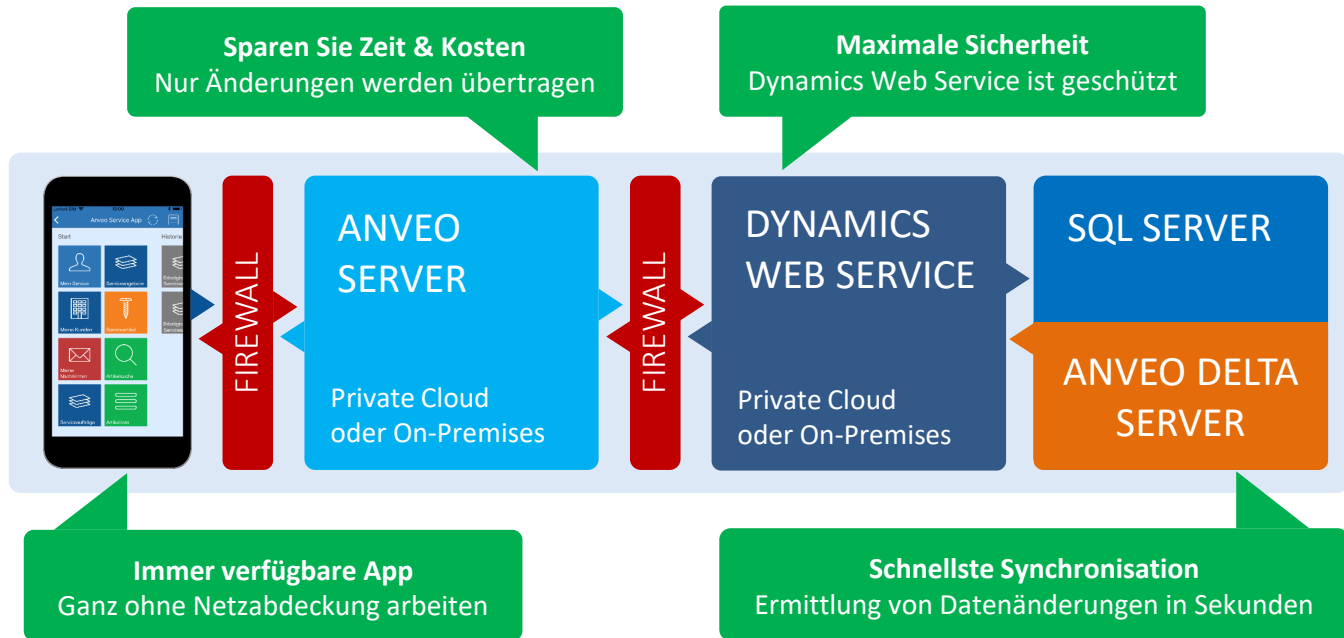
**Sparen Sie Zeit & Kosten**
Nur Änderungen werden übertragen

**Maximale Sicherheit**
Dynamics Web Service ist geschützt

Anveo Service App

Start

Historie

Mein Service

Serviceangebote

Meine Kunden

Serviceartikel

Meine Nachrichten

Artikelsuche

Serviceaufträge

Artikelliste

FIREWALL

ANVEO SERVER

Private Cloud oder On-Premises

FIREWALL

DYNAMICS WEB SERVICE

Private Cloud oder On-Premises

SQL SERVER

ANVEO DELTA SERVER

**Immer verfügbare App**
Ganz ohne Netzabdeckung arbeiten

**Schnellste Synchronisation**
Ermittlung von Datenänderungen in Sekunden